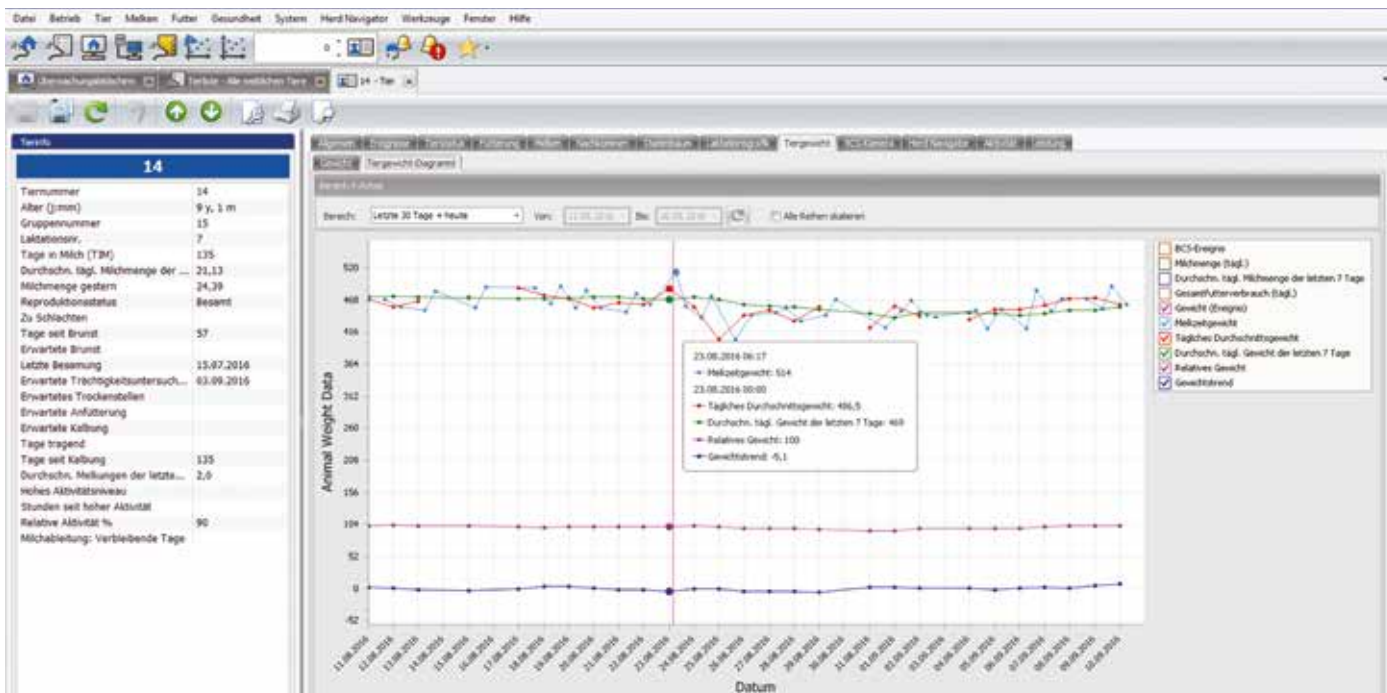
Datei Betrieb Tier Melken Futter Gesundheit System Herd Navigator Werkzeuge Fenster Hilfe

Überwachungsbildschirm | Tierliste - Alle weiblichen Tiere | 14 - Tier

Tierinfo

14

| Tiernummer | 14 |
|---|---|
| Alter (j:mm) | 9 y, 1 m |
| Gruppennummer | 15 |
| Laktationsnr. | 7 |
| Tage in Milch (TIM) | 135 |
| Durchschn. tägl. Milchmenge der ... | 21,13 |
| Milchmenge gestern | 24,39 |
| Reproduktionsstatus | Besamt |
| Zu Schlachten | |
| Tage seit Brunst | 57 |
| Erwartete Brunst | |
| Letzte Besamung | 15.07.2016 |
| Erwartete Trächtigkeitsuntersuch... | 03.09.2016 |
| Erwartetes Trockenstellen | |
| Erwartete Anfütterung | |
| Erwartete Kalbung | |
| Tage tragend | |
| Tage seit Kalbung | 135 |
| Durchschn. Melkungen der letzte... | 2,0 |
| Hohes Aktivitätsniveau | |
| Stunden seit hoher Aktivität | |
| Relative Aktivität % | 90 |
| Milchableitung: Verbleibende Tage | |

Allgemein | Ereignisse | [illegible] | Fütterung | Melken | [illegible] | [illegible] | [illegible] | Tiergewicht | BCS-Kamera | Herd Navigator | Aktivität | Leistung

Gewicht | Tiergewicht Diagramm

Bereich-Achse

Bereich: Letzte 30 Tage + heute | Von: 11.08.2016 | Bis: 10.09.2016 | Alle Reihen skalieren

Animal Weight Data

520 468 416 364 312 260 208 156 104 52 0 -52

23.08.2016 06:17
Melkzeitgewicht: 514
23.08.2016 00:00
Tägliches Durchschnittsgewicht: 466,5
Durchschn. tägl. Gewicht der letzten 7 Tage: 469
Relatives Gewicht: 100
Gewichtstrend: -5,1

11.08.2016 12.08.2016 13.08.2016 14.08.2016 15.08.2016 16.08.2016 17.08.2016 18.08.2016 19.08.2016 20.08.2016 21.08.2016 22.08.2016 23.08.2016 24.08.2016 25.08.2016 26.08.2016 27.08.2016 28.08.2016 29.08.2016 30.08.2016 31.08.2016 01.09.2016 02.09.2016 03.09.2016 04.09.2016 05.09.2016 06.09.2016 07.09.2016 08.09.2016 09.09.2016 10.09.2016

Datum

BCS-Ereignis
Milchmenge (tägl.)
Durchschn. tägl. Milchmenge der letzten 7 Tage
Gesamtfutterverbrauch (tägl.)
Gewicht (Ereignis)
Melkzeitgewicht
Tägliches Durchschnittsgewicht
Durchschn. tägl. Gewicht der letzten 7 Tage
Relatives Gewicht
Gewichtstrend